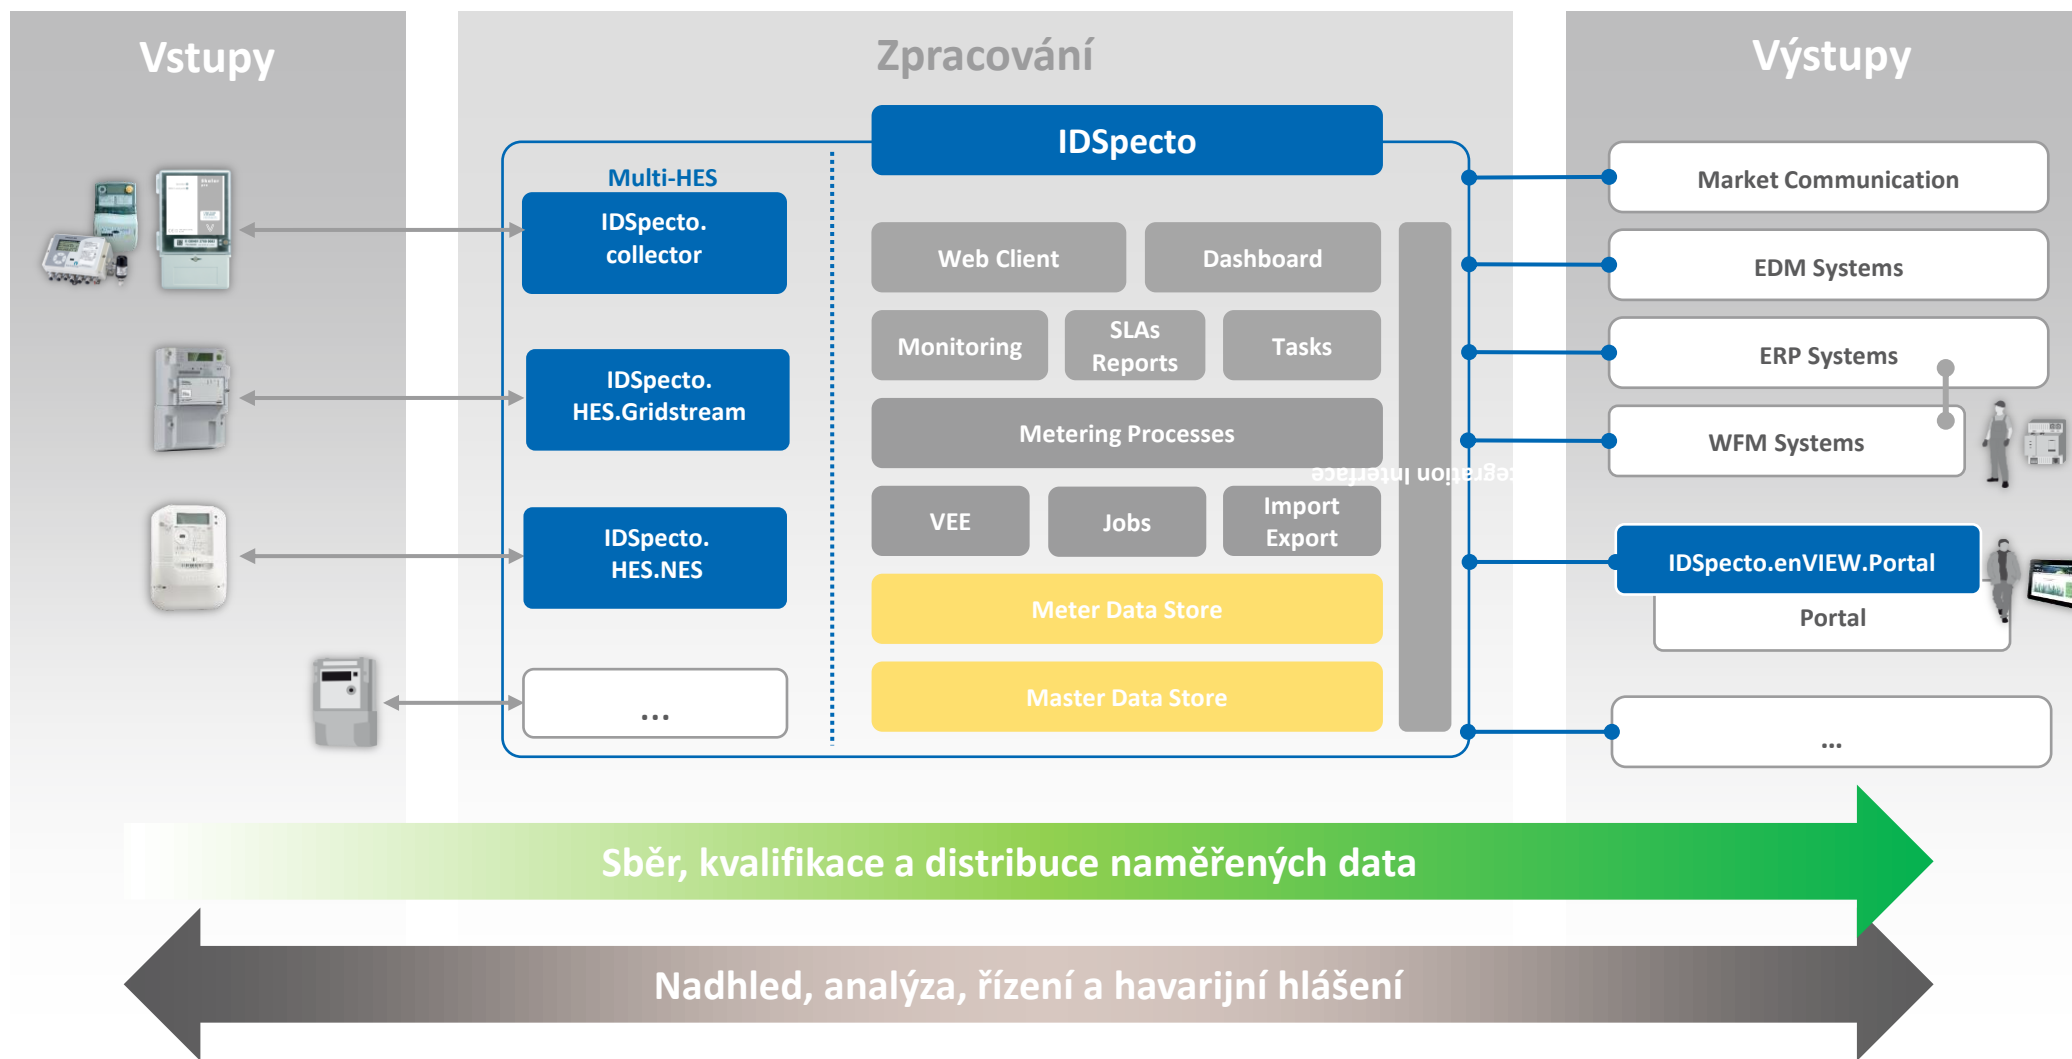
Vstupy

Zpracování

Výstupy

IDSpecto

Multi-HES

IDSpecto. collector

IDSpecto. HES.Gridstream

IDSpecto. HES.NES

...

Web Client

Dashboard

Monitoring

SLAs Reports

Tasks

Metering Processes

VEE

Jobs

Import Export

Meter Data Store

Master Data Store

Integration Interface

Market Communication

EDM Systems

ERP Systems

WFM Systems

IDSpecto.enVIEW.Portal

Portal

...

Sběr, kvalifikace a distribuce naměřených data

Nadhled, analýza, řízení a havarijní hlášení